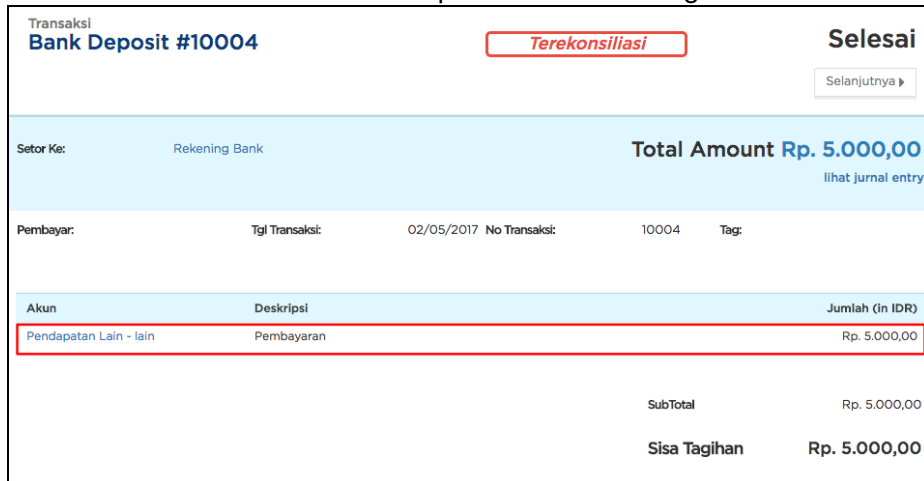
Transaksi
Bank Deposit #10004

Terekonsiliasi

Selesai

Selanjutnya

Setor Ke: Rekening Bank

Total Amount Rp. 5.000,00

lihat jurnal entry

Pembayar: Tgl Transaksi: 02/05/2017 No Transaksi: 10004 Tag:

| Akun | Deskripsi | Jumlah (in IDR) |
|---|---|---|
| Pendapatan Lain - lain | Pembayaran | Rp. 5.000,00 |

SubTotal Rp. 5.000,00

Sisa Tagihan Rp. 5.000,00